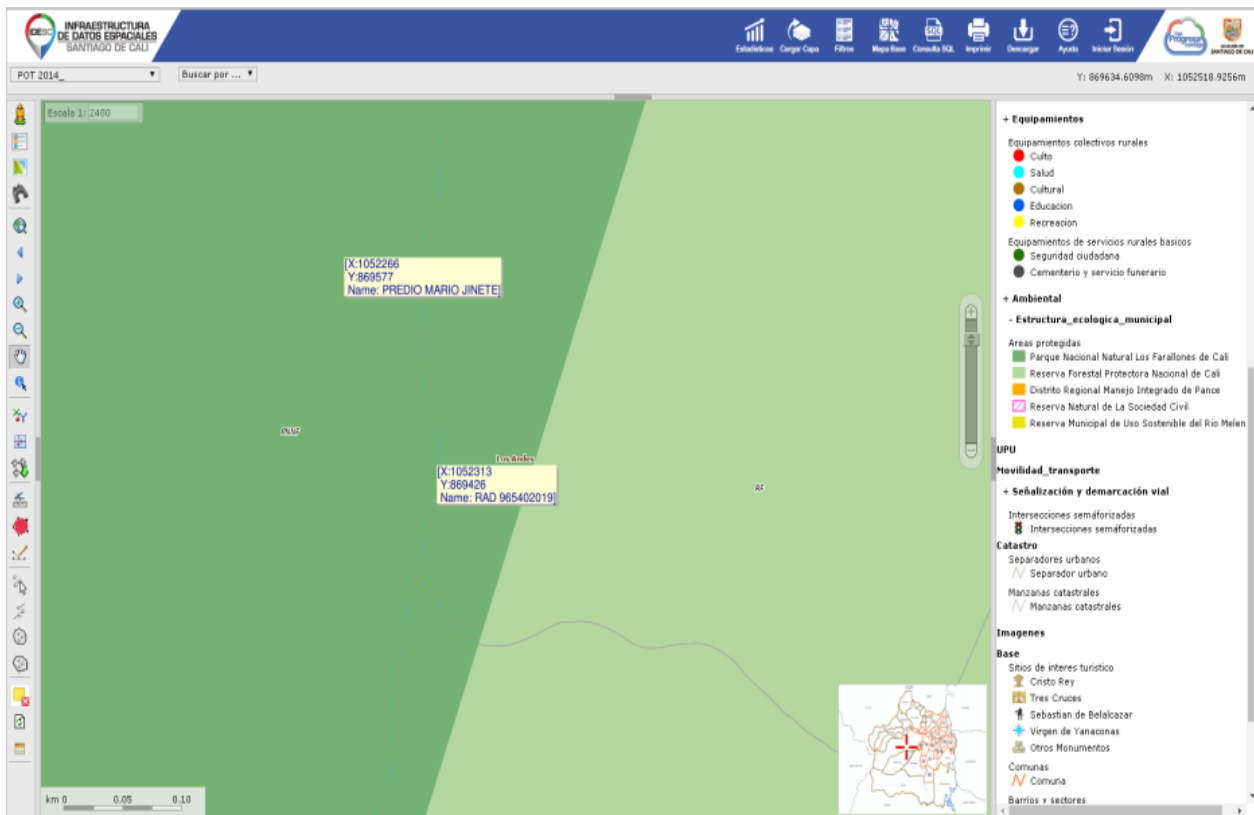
IDESC INFRAESTRUCTURA DE DATOS ESPACIALES SANTIAGO DE CALI

Estadísticas Cargar Capa Filtros Mapa Base Consulta SQL Imprimir Descargar Ayuda Iniciar Sesión

ALCALDÍA DE SANTIAGO DE CALI

POT 2014_ Buscar por ...

Y: 869634.6098m X: 1052518.9256m

Escala 1: 2400

[X:1052266
Y:869577
Name: PREDIO MARIO JINETE]

PNNF

Los Andes

[X:1052313
Y:869426
Name: RAD 965402019]

RF

km 0 0.05 0.10

+ Equipamientos

Equipamientos colectivos rurales
Culto
Salud
Cultural
Educacion
Recreacion

Equipamientos de servicios rurales basicos
Seguridad ciudadana
Cementerio y servicio funerario

+ Ambiental

- Estructura_ecologica_municipal

Areas protegidas
Parque Nacional Natural Los Farallones de Cali
Reserva Forestal Protectora Nacional de Cali
Distrito Regional Manejo Integrado de Pance
Reserva Natural de La Sociedad Civil
Reserva Municipal de Uso Sostenible del Rio Melen

UPU

Movilidad_transporte

+ Señalización y demarcación vial

Intersecciones semáforizadas
Intersecciones semáforizadas

Catastro
Separadores urbanos
Separador urbano
Manzanas catastrales
Manzanas catastrales

Imagenes

Base
Sitios de interes turistico
Cristo Rey
Tres Cruces
Sebastian de Belalcazar
Virgen de Yanaconas
Otros Monumentos

Comunas
Comuna

Barrios y sectores